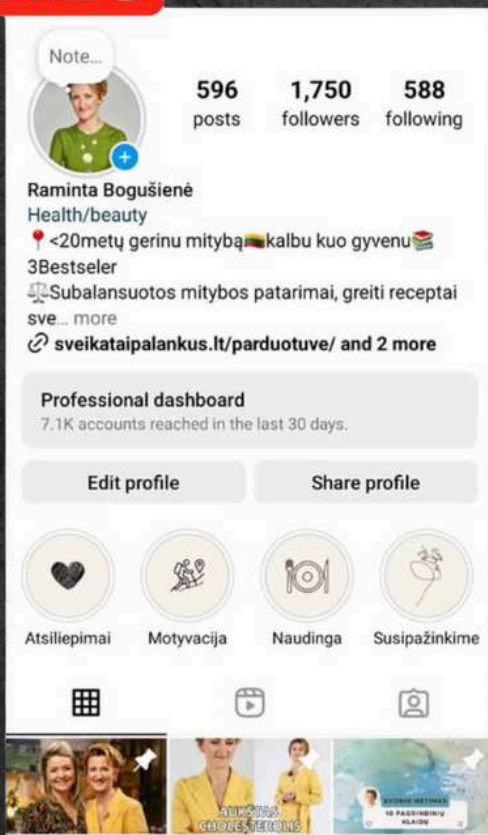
Note...

596 posts

1,750 followers

588 following

Raminta Bogušienė
Health/beauty
📍<20metų gerinu mitybą🇱🇹kalbu kuo gyvenu📚 3Bestseler
⚖️Subalansuotos mitybos patarimai, greiti receptai sve... more
sveikataipalankus.lt/parduotuve/ and 2 more

Professional dashboard
7.1K accounts reached in the last 30 days.

Edit profile
Share profile

Atsiliepimai
Motyvacija
Naudinga
Susipažinkime

AUKŠTAS CHOLESTEROLIS
10 PAGRINDINIŲ KLAIDŲ